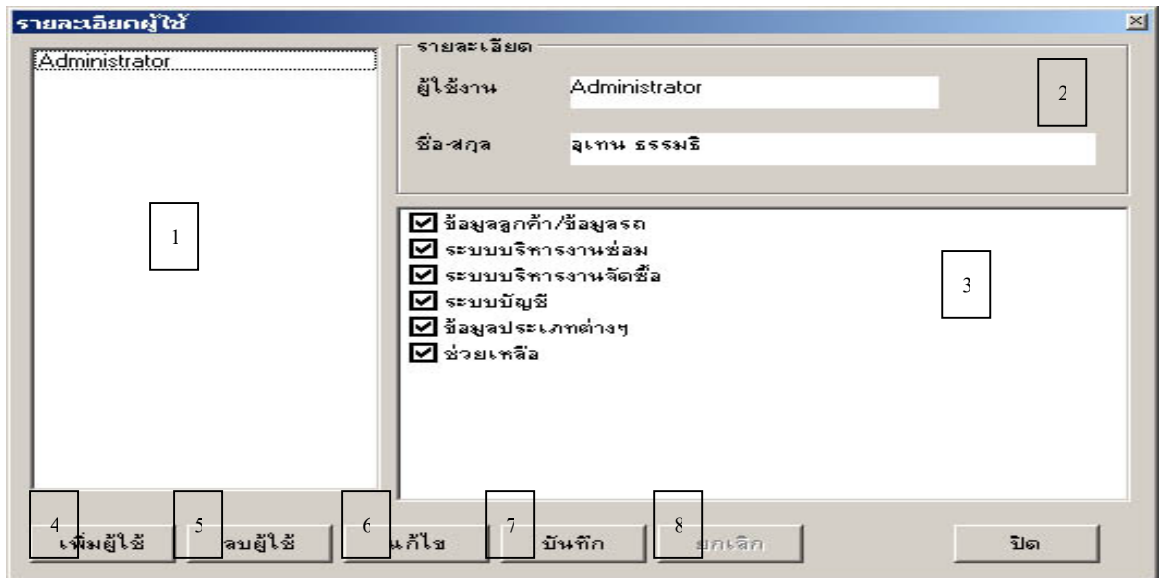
รายละเอียดผู้ใช้

Administrator

1

รายละเอียด

ผู้ใช้งาน Administrator

2

ชื่อ-สกุล อุเทน ธรรมธิ

☑ ข้อมูลลูกค้า/ข้อมูลรถ
☑ ระบบบริหารงานซ่อม
☑ ระบบบริหารงานจัดซื้อ
☑ ระบบบัญชี
☑ ข้อมูลประเภทต่างๆ
☑ ช่วยเหลือ

3

4 เพิ่มผู้ใช้ 5 ลบผู้ใช้ 6 แก้ไข 7 บันทึก 8 ยกเลิก ปิด